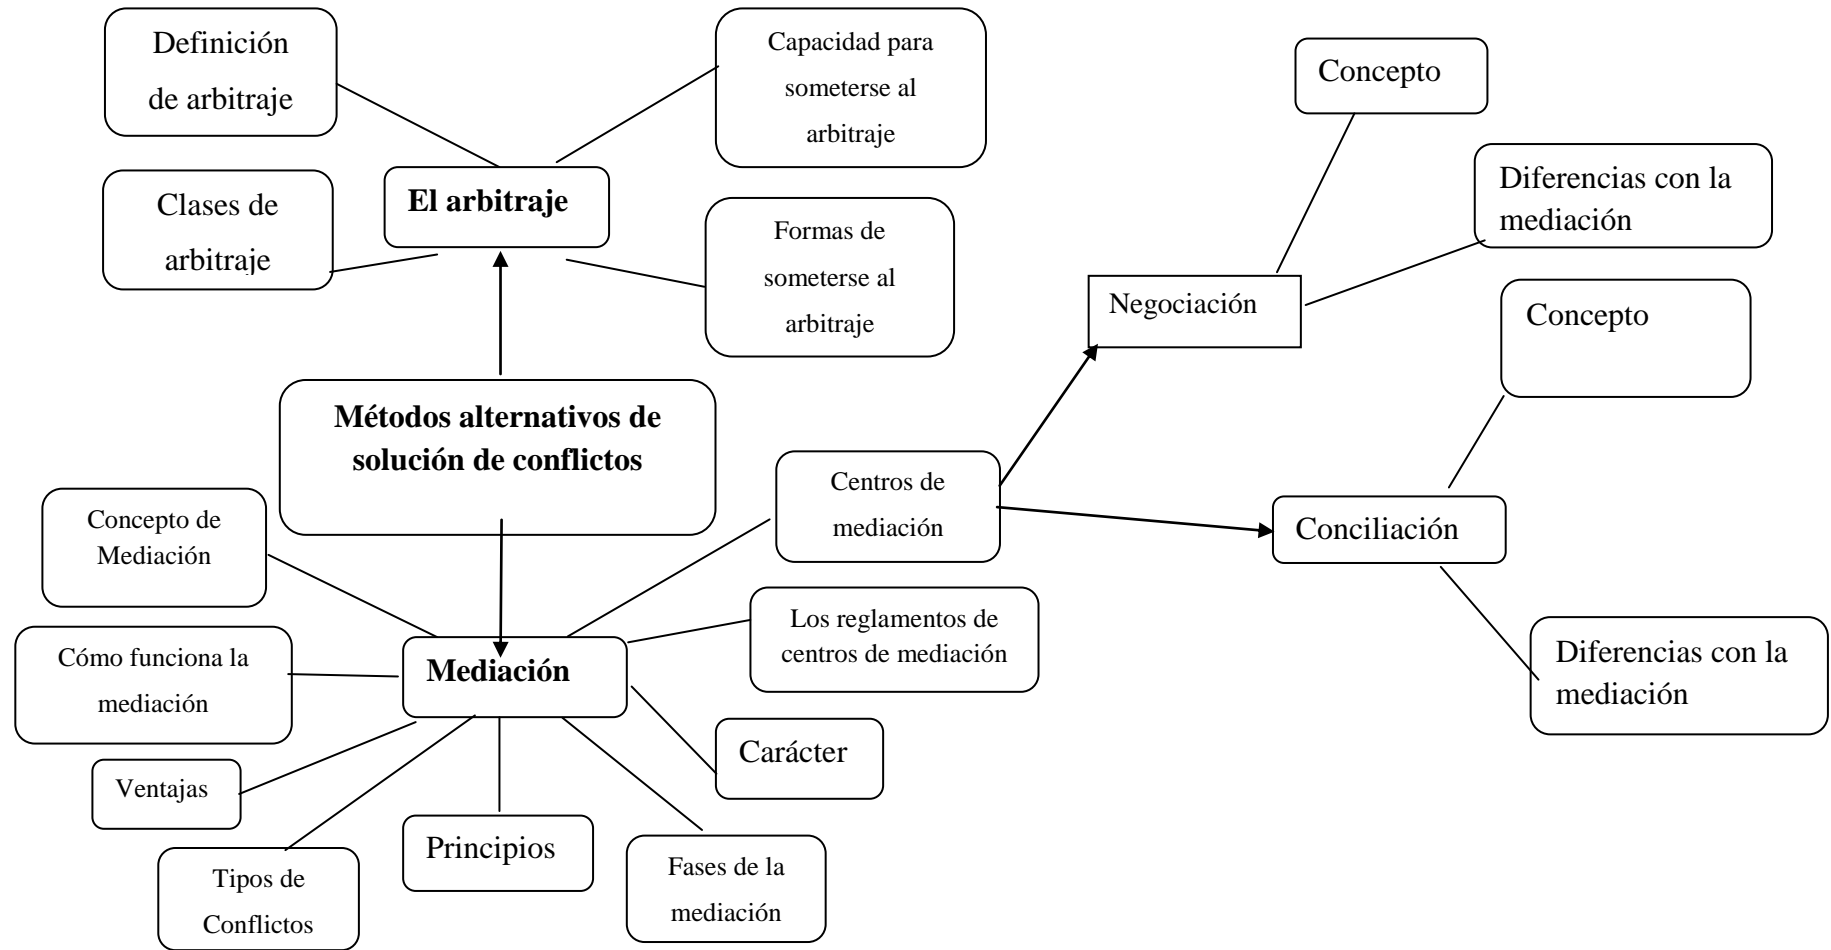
Definición de arbitraje

Capacidad para someterse al arbitraje

Concepto

El arbitraje

Clases de arbitraje

Formas de someterse al arbitraje

Diferencias con la mediación

Negociación

Concepto

Métodos alternativos de solución de conflictos

Centros de mediación

Conciliación

Concepto de Mediación

Los reglamentos de centros de mediación

Mediación

Cómo funciona la mediación

Diferencias con la mediación

Carácter

Ventajas

Principios

Fases de la mediación

Tipos de Conflictos